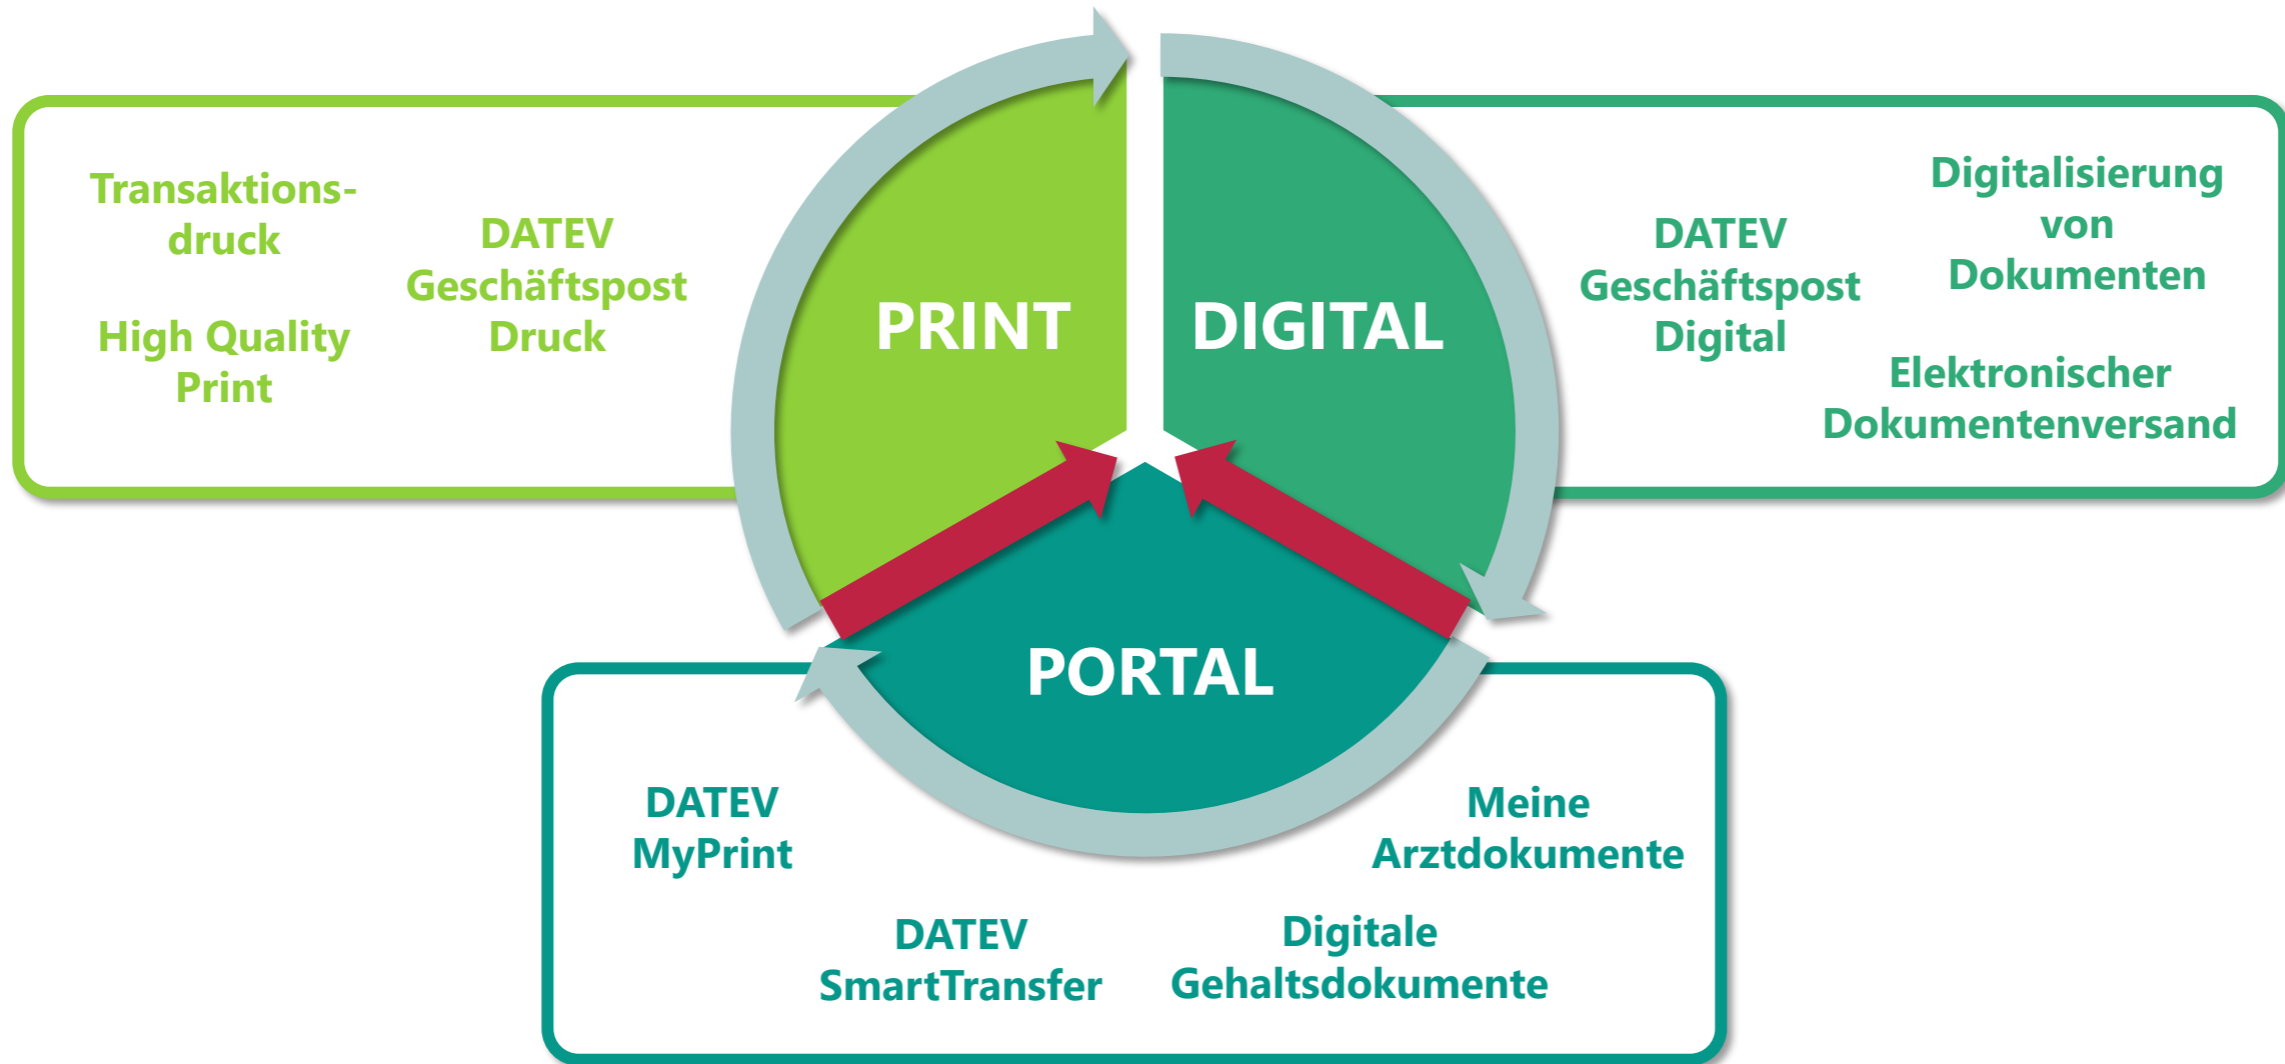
Transaktions-druck

High Quality Print

DATEV Geschäftspost Druck

PRINT

DIGITAL

DATEV Geschäftspost Digital

Digitalisierung von Dokumenten

Elektronischer Dokumentenversand

PORTAL

DATEV MyPrint

DATEV SmartTransfer

Meine Arztdokumente

Digitale Gehaltsdokumente